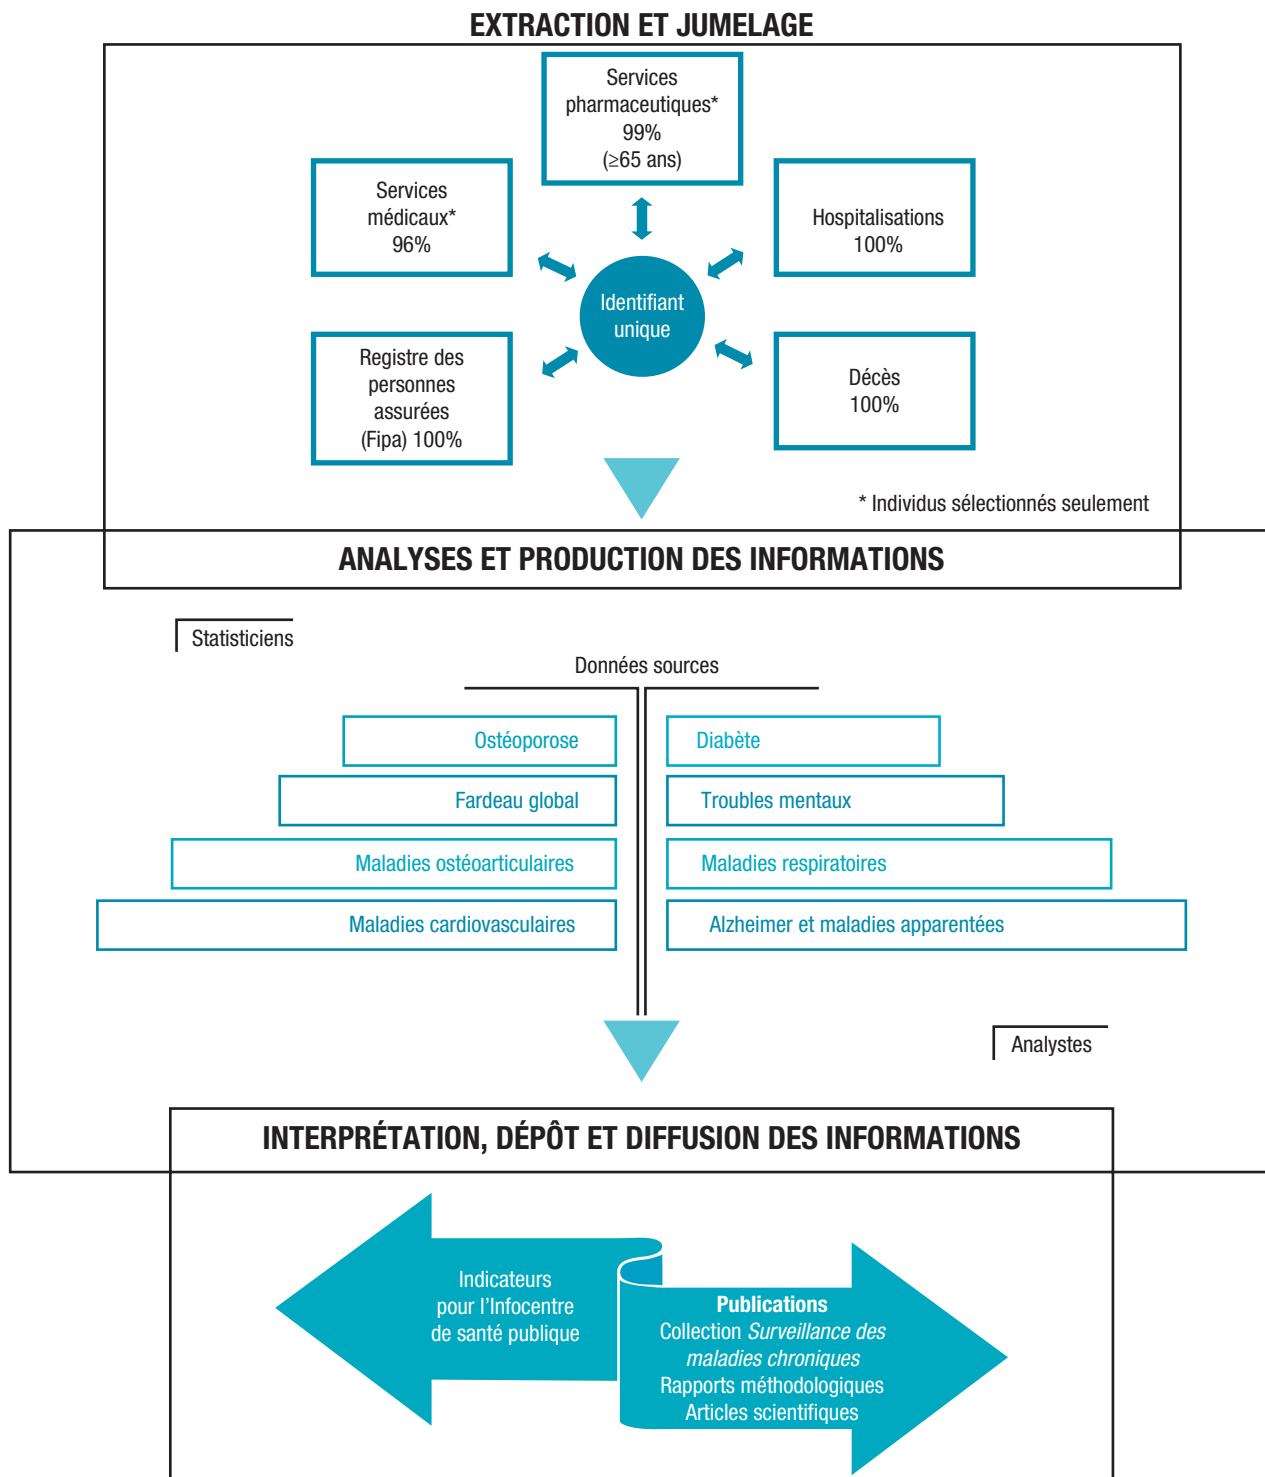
EXTRACTION ET JUMELAGE

Services pharmaceutiques* 99% (≥65 ans)

Services médicaux* 96%

Hospitalisations 100%

Identifiant unique

Registre des personnes assurées (Fipa) 100%

Décès 100%

* Individus sélectionnés seulement

ANALYSES ET PRODUCTION DES INFORMATIONS

Statisticiens

Données sources

Ostéoporose

Diabète

Fardeau global

Troubles mentaux

Maladies ostéoarticulaires

Maladies respiratoires

Maladies cardiovasculaires

Alzheimer et maladies apparentées

Analystes

INTERPRÉTATION, DÉPÔT ET DIFFUSION DES INFORMATIONS

Indicateurs pour l'Infocentre de santé publique

**Publications**
Collection *Surveillance des maladies chroniques*
Rapports méthodologiques
Articles scientifiques